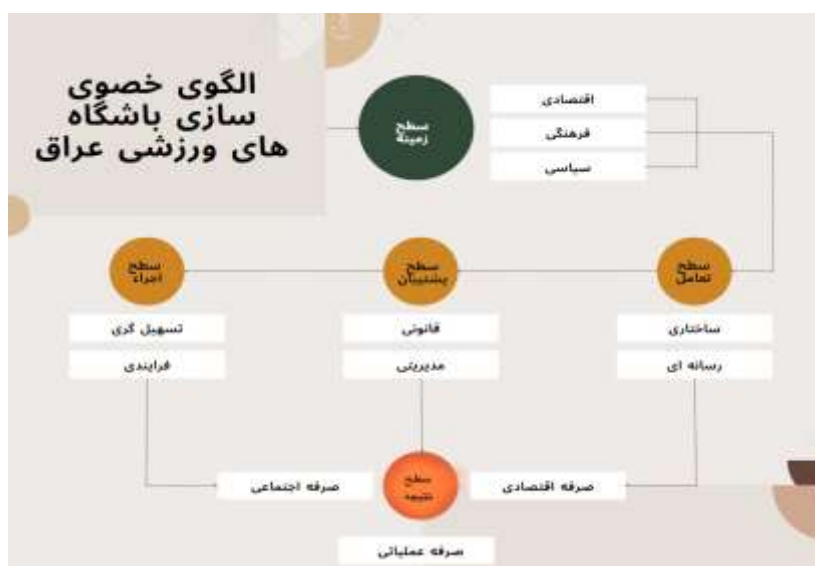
الگوی خصوی سازی باشگاه های ورزشی عراق

سطح زمینة

اقتصادی

فرهنگی

سیاسی

سطح اجراء

سطح پشتیبان

سطح تعامل

تسهیل گری

فرایندی

قانونی

مدیریتی

ساختاری

رسانه ای

صرفه اجتماعی

سطح نتیجه

صرفه اقتصادی

صرفه عملیاتی